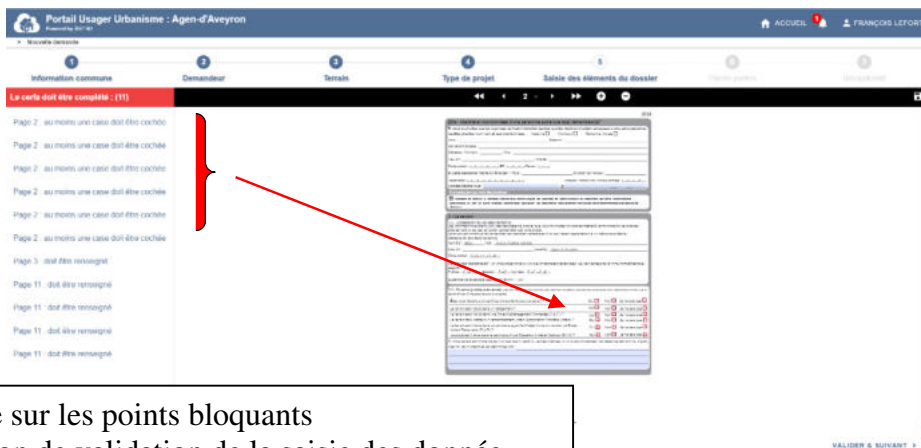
Portail Usager Urbanisme : Agen-d'Aveyron

Powered by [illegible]

ACCUEIL 1 FRANÇOIS LEFORT

Nouvelle demande

1 Information commune

2 Demandeur

3 Terrain

4 Type de projet

5 Saisie des éléments du dossier

6 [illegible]

7 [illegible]

Le cerfa doit être complété : (11)

2

Page 2 : au moins une case doit être cochée

Page 2 : au moins une case doit être cochée

Page 2 : au moins une case doit être cochée

Page 2 : au moins une case doit être cochée

Page 2 : au moins une case doit être cochée

Page 2 : au moins une case doit être cochée

Page 3 : doit être renseigné

Page 11 : doit être renseigné

Page 11 : doit être renseigné

Page 11 : doit être renseigné

Page 11 : doit être renseigné

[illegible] sur les points bloquants

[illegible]on de validation de la saisie des donnée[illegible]

VALIDER & SUIVANT